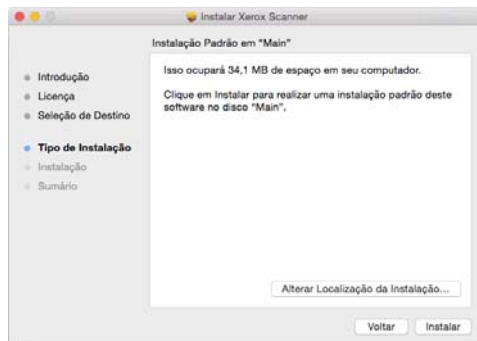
Instalar Xerox Scanner

Instalação Padrão em "Main"

Introdução
Licença
Seleção de Destino
Tipo de Instalação
Instalação
Sumário

Isso ocupará 34,1 MB de espaço em seu computador.

Clique em Instalar para realizar uma instalação padrão deste software no disco "Main".

Alterar Localização da Instalação...

Voltar
Instalar